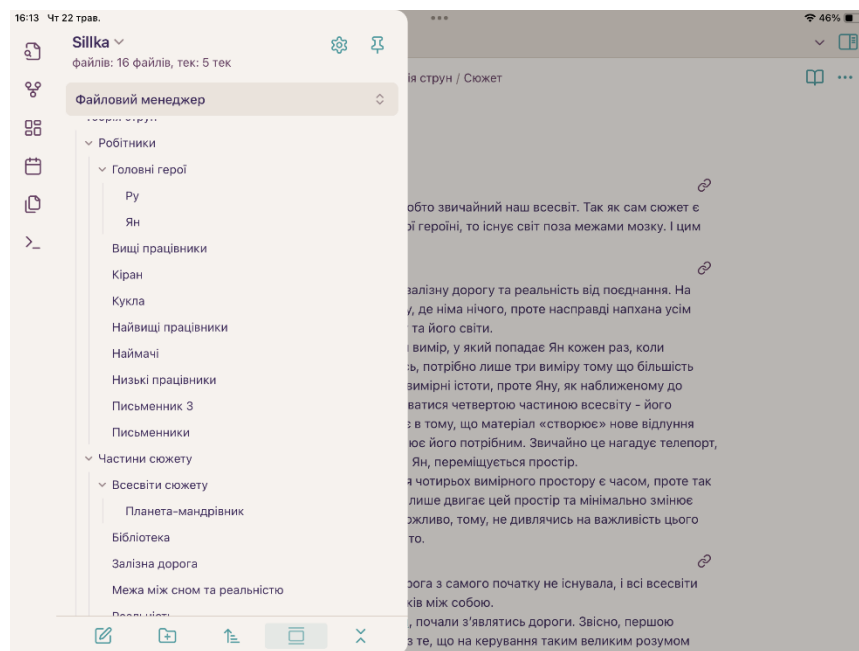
16:13 Чт 22 трав.

46%

Sillka

файлів: 16 файлів, тек: 5 тек

Файловий менеджер

Робітники

Головні герої

Ру

Ян

Вищі працівники

Кіран

Кукла

Найвищі працівники

Наймачі

Низькі працівники

Письменник 3

Письменники

Частини сюжету

Всесвіти сюжету

Планета-мандрівник

Бібліотека

Залізна дорога

Межа між сном та реальністю

ія струн / Сюжет

обто звичайний наш всесвіт. Так як сам сюжет є ої героїні, то існує світ поза межами мозку. І цим

алізну дорогу та реальність від поєднання. На у, де німа нічого, проте насправді напхана усім та його світи.

вимір, у який попадає Ян кожен раз, коли ь, потрібно лише три виміру тому що більшість вимірні істоти, проте Яну, як наближеному до ватися четвертою частиною всесвіту - його в тому, що матеріал «створює» нове відлуння ює його потрібним. Звичайно це нагадує телепорт, Ян, переміщується простір.

я чотирьох вимірного простору є часом, проте так лише двигає цей простір та мінімально змінює ожливо, тому, не дивлячись на важливість цього то.

рога з самого початку не існувала, і всі всесвіти ків між собою.

, почали з'являтись дороги. Звісно, першою з те, що на керування таким великим розумом